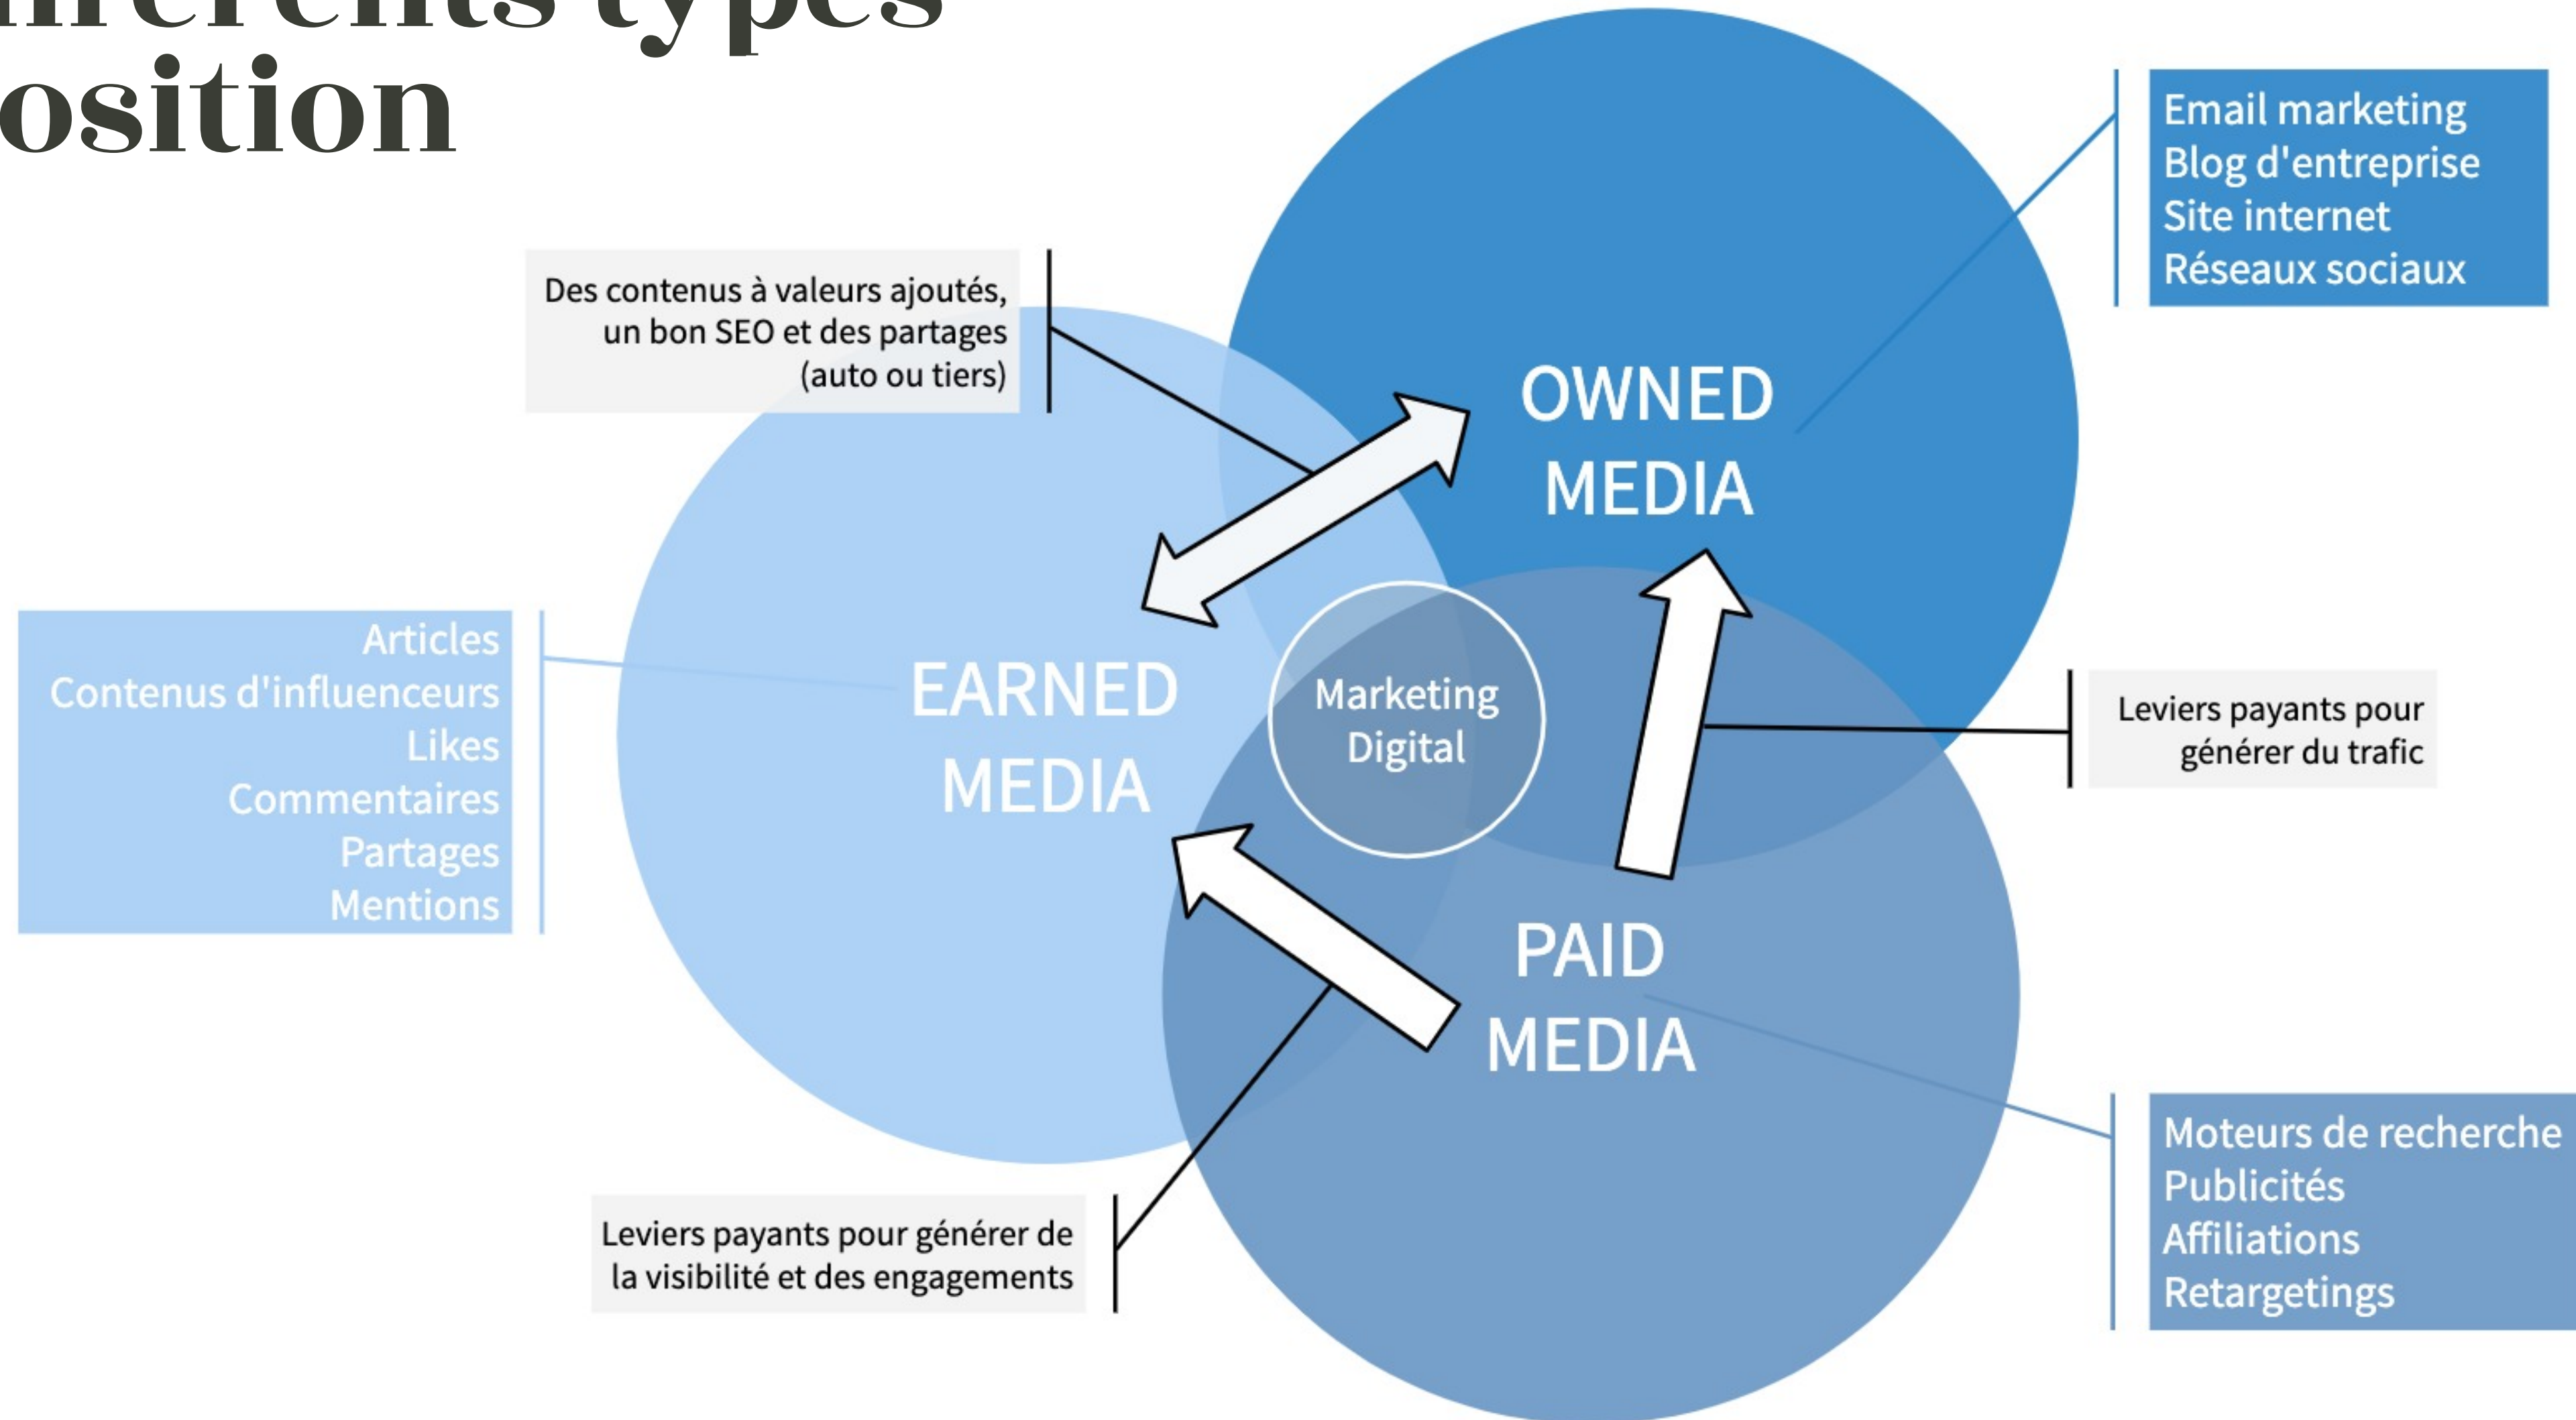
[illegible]fférents types
osition

Des contenus à valeurs ajoutés, un bon SEO et des partages (auto ou tiers)

Email marketing
Blog d'entreprise
Site internet
Réseaux sociaux

OWNED MEDIA

Articles
Contenus d'influenceurs
Likes
Commentaires
Partages
Mentions

EARNED MEDIA

Marketing Digital

Leviers payants pour générer du trafic

PAID MEDIA

Moteurs de recherche
Publicités
Affiliations
Retargetings

Leviers payants pour générer de la visibilité et des engagements